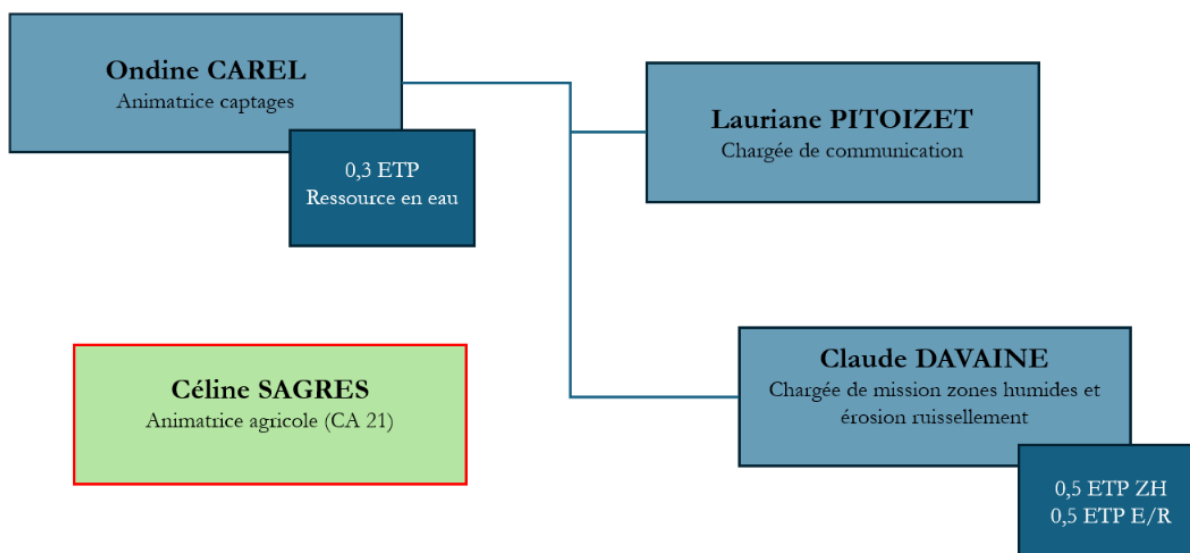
Ondine CAREL
Animatrice captages

0,3 ETP
Ressource en eau

Lauriane PITOIZET
Chargée de communication

Céline SAGRES
Animatrice agricole (CA 21)

Claude DAVAINE
Chargée de mission zones humides et érosion ruissellement

0,5 ETP ZH
0,5 ETP E/R